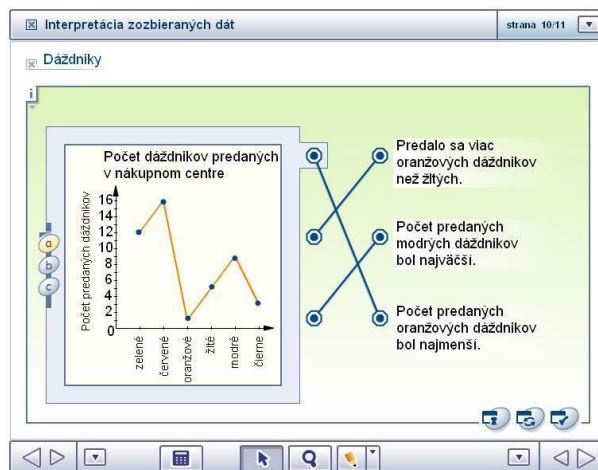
Interpretácia zozbieraných dát

strana 10/11

Dáždniky

i

Počet dáždnikov predaných v nákupnom centre

Počet predaných dáždnikov

16
14
12
10
8
6
4
2
0

zelené
červené
oranžové
žlté
modré
čierne

a
b
c

Predalo sa viac oranžových dáždnikov než žltých.

Počet predaných modrých dáždnikov bol najväčší.

Počet predaných oranžových dáždnikov bol najmenší.